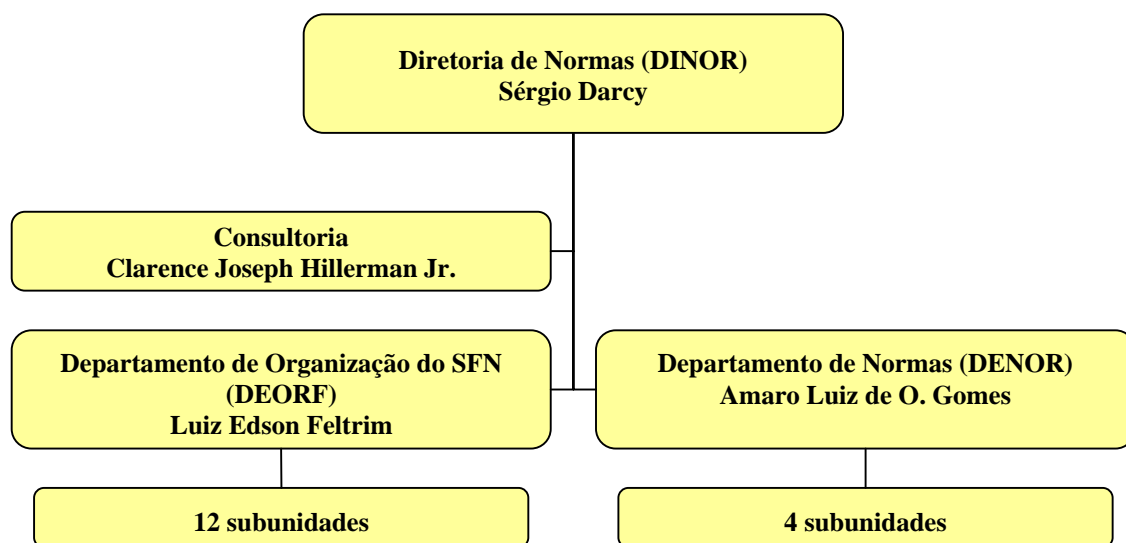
Diretoria de Normas (DINOR)
Sérgio Darcy

Consultoria
Clarence Joseph Hillerman Jr.

Departamento de Organização do SFN (DEORF)
Luiz Edson Feltrim

Departamento de Normas (DENOR)
Amaro Luiz de O. Gomes

12 subunidades

4 subunidades